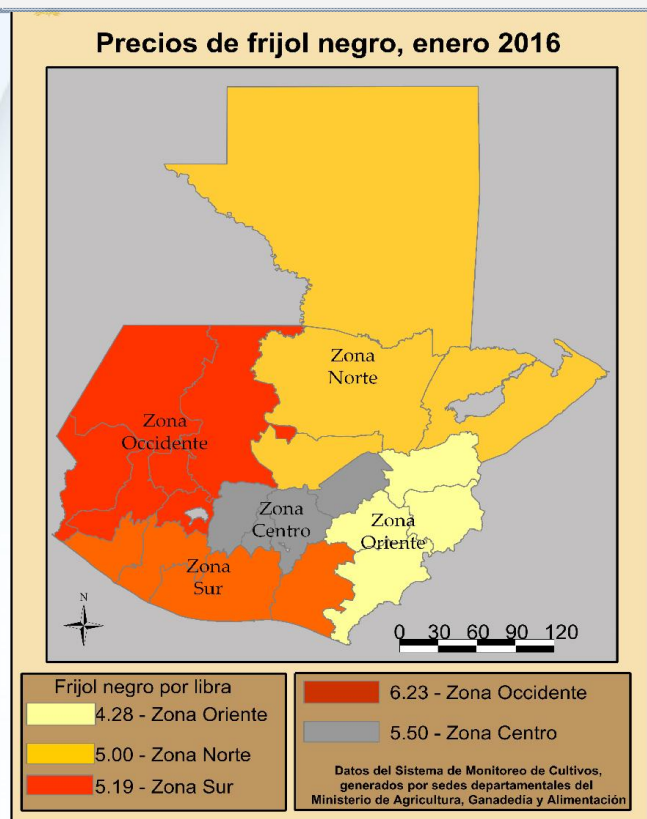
Precios de frijol negro, enero 2016

Zona Norte

Zona Occidente

Zona Centro

Zona Oriente

Zona Sur

N

0 30 60 90 120

Frijol negro por libra

4.28 - Zona Oriente

5.00 - Zona Norte

5.19 - Zona Sur

6.23 - Zona Occidente

5.50 - Zona Centro

Datos del Sistema de Monitoreo de Cultivos, generados por sedes departamentales del Ministerio de Agricultura, Ganadedia y Alimentación